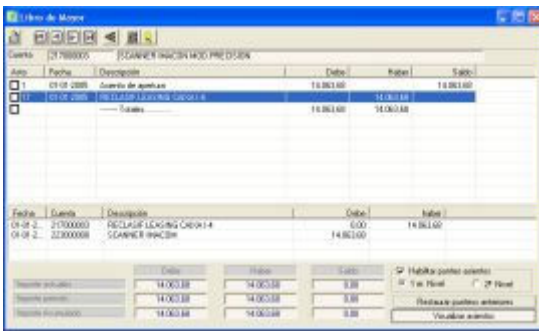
Libro de Mayor

Cuenta 217000005 SCANNER INACOM MOD.PRECISION

| Asto | Fecha | Descripción | Debe | Haber | Saldo |
|---|---|---|---|---|---|
| 1 | 01.01.2005 | Asiento de apertura | 14.063,60 | | 14.063,60 |
| 17 | 01.01.2005 | RECLASIF.LEASING CADA I-4 | | 14.063,60 | |
| | | ------ Totales ------ | 14.063,60 | 14.063,60 | |

| Fecha | Cuenta | Descripción | Debe | Haber |
|---|---|---|---|---|
| 01-01-2... | 217000003 | RECLASIF.LEASING CADA I-4 | 0,00 | 14.063,60 |
| 01-01-2... | 223000008 | SCANNER INACOM | 14.063,60 | |

| | Debe | Haber | Saldo |
|---|---|---|---|
| Importe actuales | 14.063,60 | 14.063,60 | 0,00 |
| Importe periodo | 14.063,60 | 14.063,60 | 0,00 |
| Importe acumulado | 14.063,60 | 14.063,60 | 0,00 |

Habilitar puntos asiento
1er Nivel
2º Nivel
Restaurar puntoes anteriores
Visualizar asiento